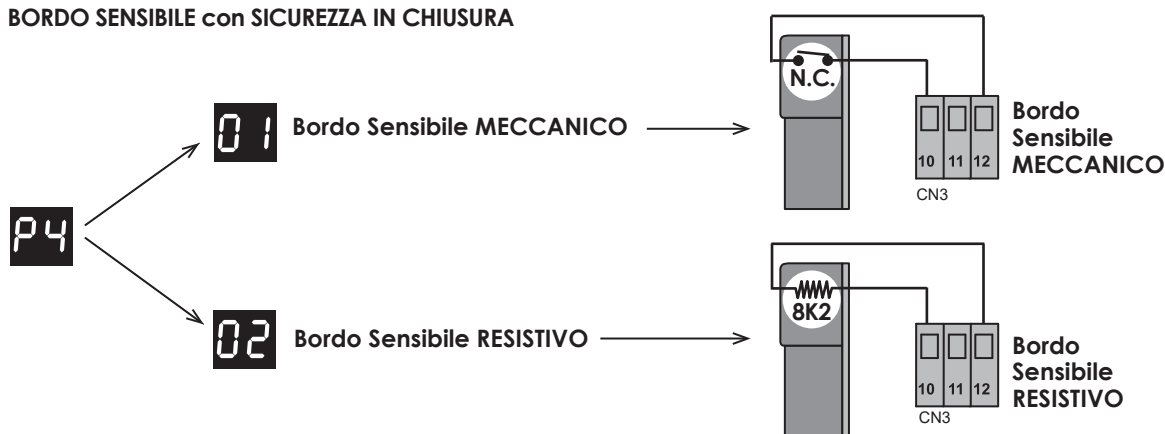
BORDO SENSIBILE con SICUREZZA IN CHIUSURA

P4

01 Bordo Sensibile MECCANICO

N.C.

10 11 12

CN3

Bordo Sensibile MECCANICO

02 Bordo Sensibile RESISTIVO

8K2

10 11 12

CN3

Bordo Sensibile RESISTIVO